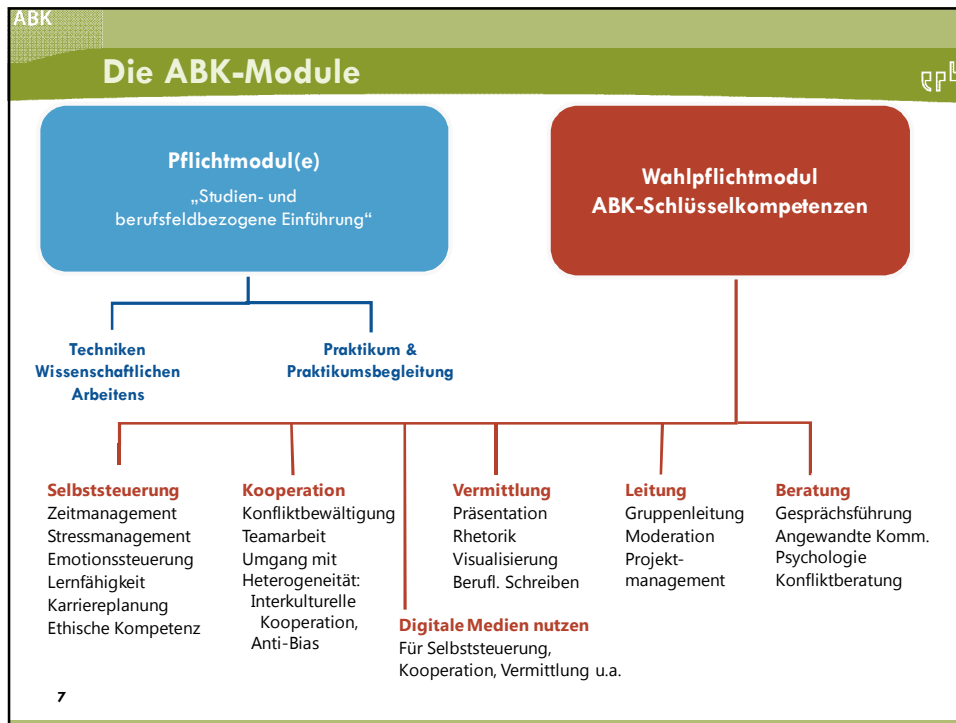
ABK

Die ABK-Module

Pflichtmodul(e)
„Studien- und berufsfeldbezogene Einführung“

Wahlpflichtmodul
ABK-Schlüsselkompetenzen

Techniken Wissenschaftlichen Arbeitens

Praktikum & Praktikumsbegleitung

Selbststeuerung
Zeitmanagement
Stressmanagement
Emotionssteuerung
Lernfähigkeit
Karriereplanung
Ethische Kompetenz

Kooperation
Konfliktbewältigung
Teamarbeit
Umgang mit Heterogeneität:
Interkulturelle Kooperation,
Anti-Bias

Vermittlung
Präsentation
Rhetorik
Visualisierung
Berufl. Schreiben

Leitung
Gruppenleitung
Moderation
Projekt-management

Beratung
Gesprächsführung
Angewandte Komm.
Psychologie
Konfliktberatung

Digitale Medien nutzen
Für Selbststeuerung, Kooperation, Vermittlung u.a.

7